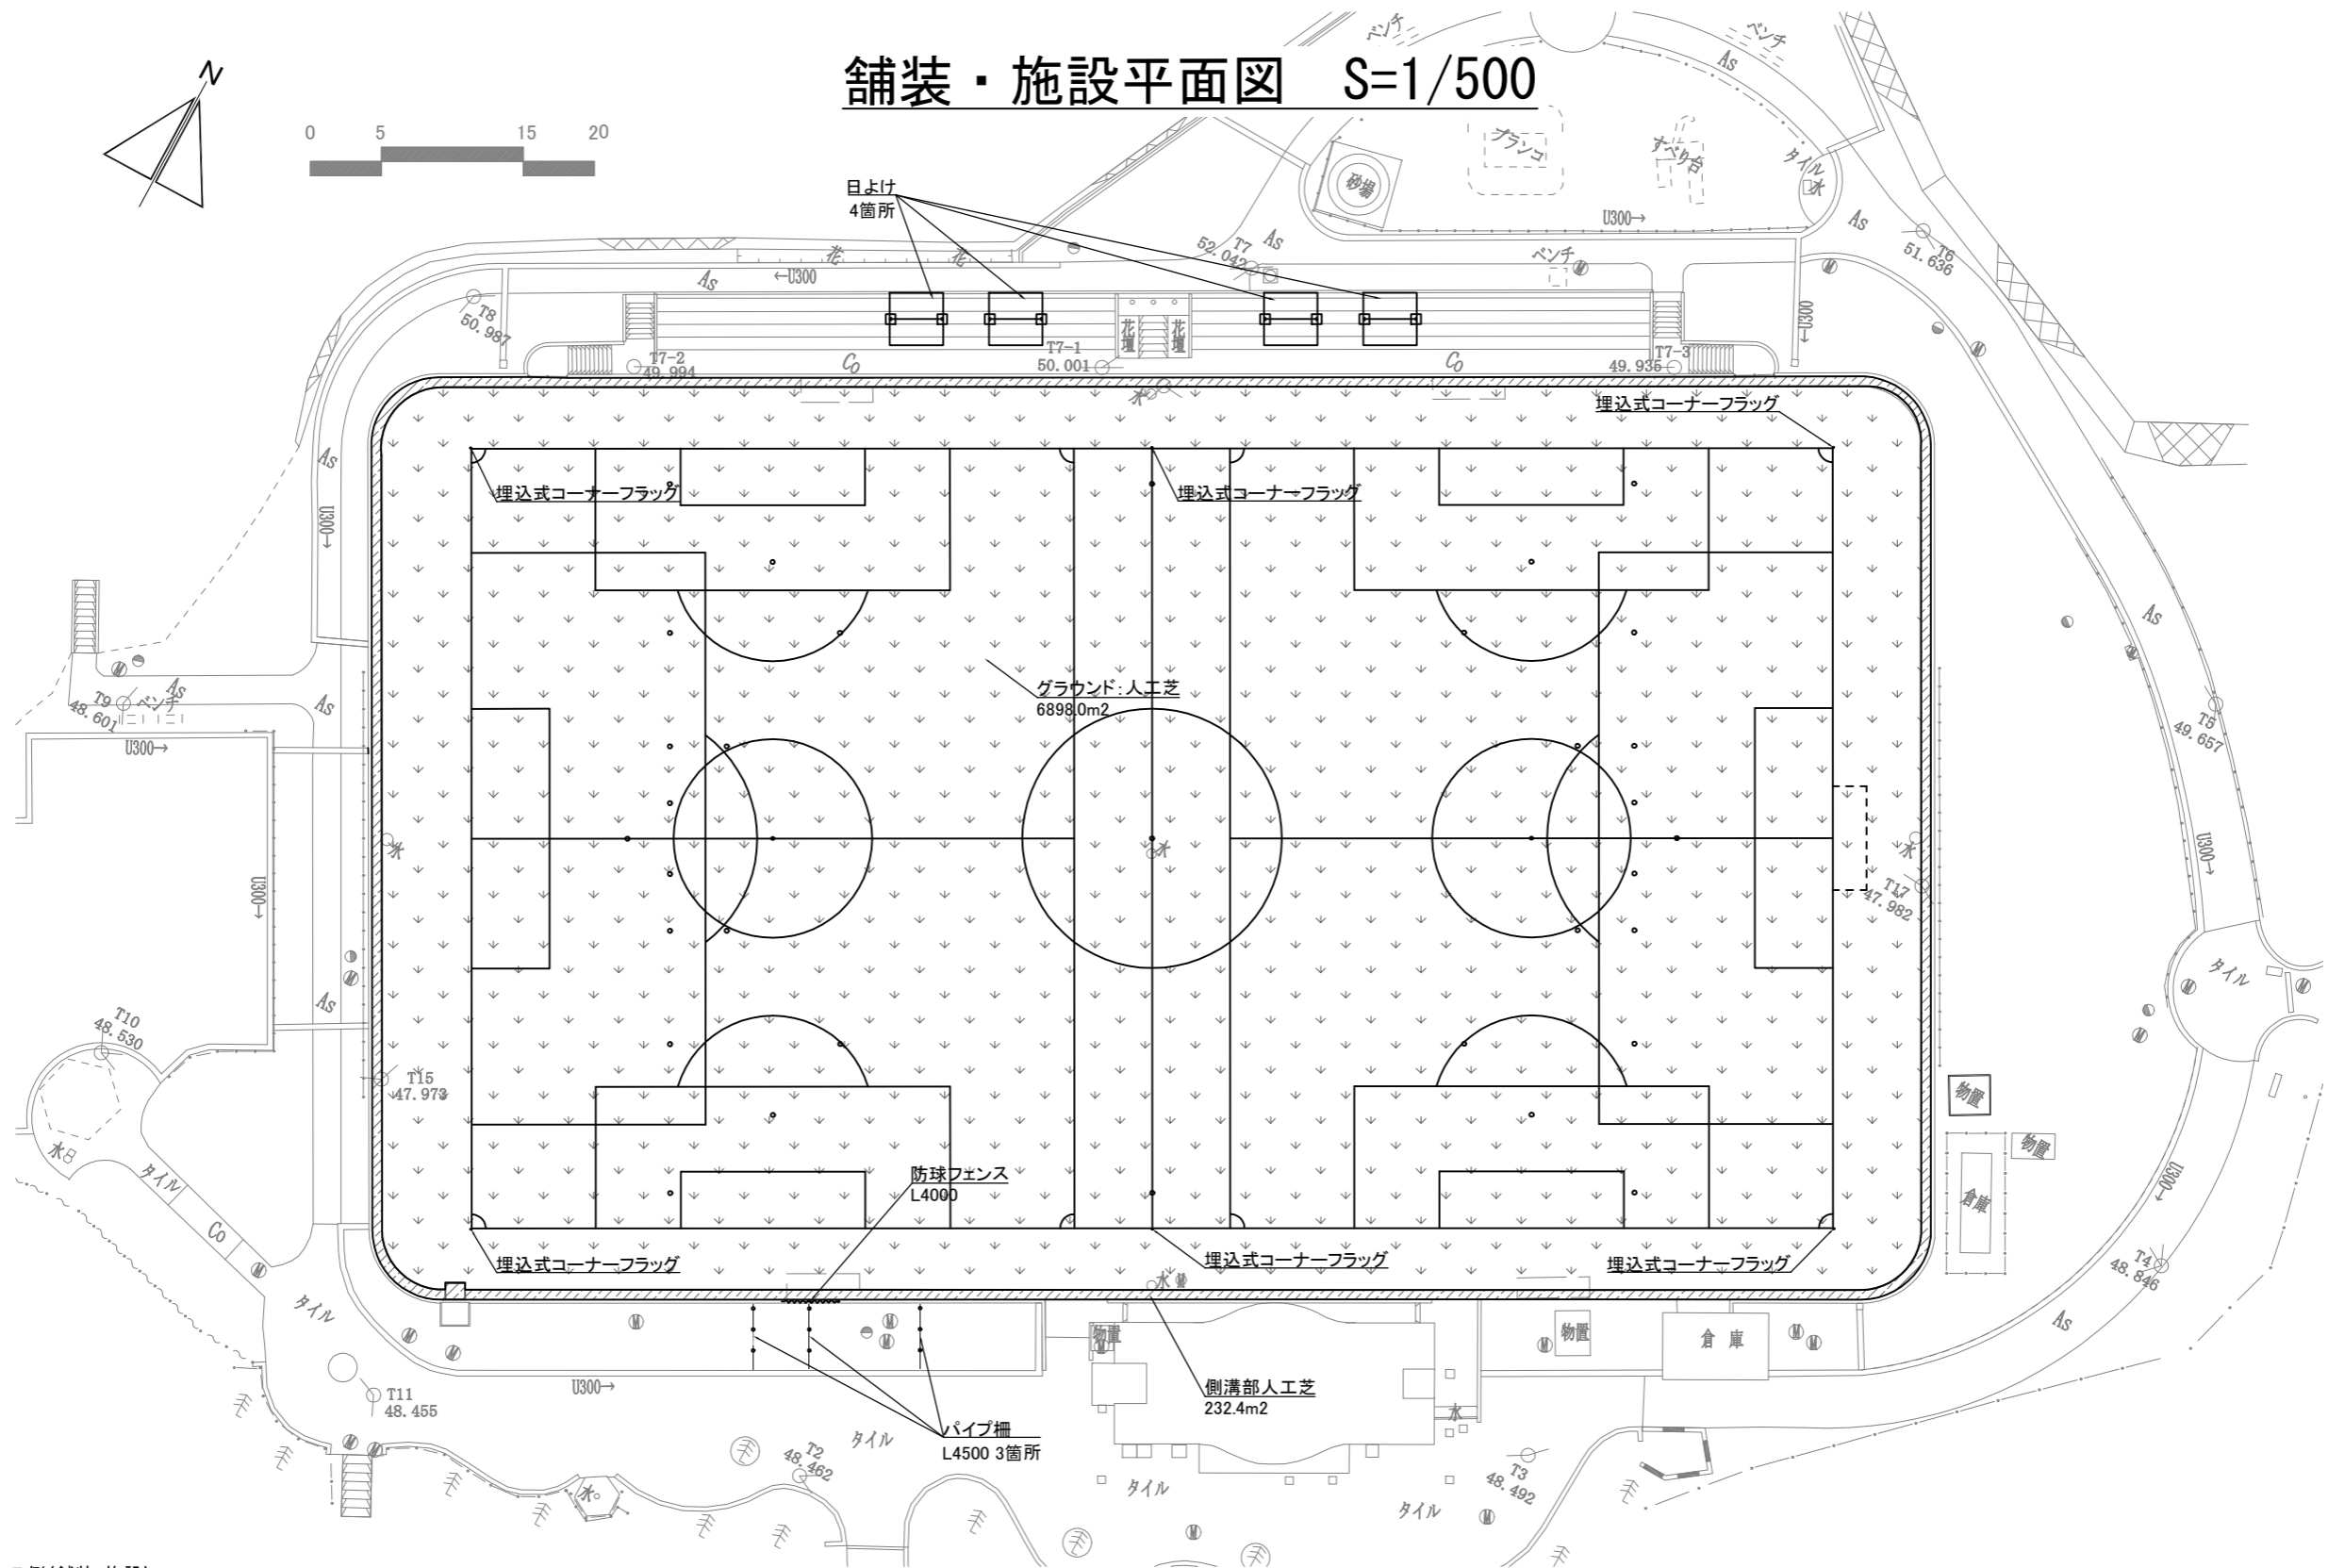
舗装・施設平面図　S=1/500

N

0　5　15　20

日よけ
4箇所

ベンチ
ベンチ
As
ブランコ
すべり台
砂場
タイル
水
U300→
As
T6
51.636
T7
52.042
As
ベンチ
花
花
←U300
As
T8
50.987
花壇
花壇
U300↓
T7-2
49.994
T7-1
50.001
Co
Co
T7-3
49.936
水
埋込式コーナーフラッグ
埋込式コーナーフラッグ
埋込式コーナーフラッグ
As
U300↑
As
T9
48.601
ベンチ
As
U300→
グラウンド:人工芝
6898.0m2
As
T5
49.657
U300→
水
水
T17
47.982
U300→
タイル
As
T10
48.530
T15
47.973
物置
物置
倉庫
U300→
水
タイル
Co
防球フェンス
L4000
埋込式コーナーフラッグ
埋込式コーナーフラッグ
埋込式コーナーフラッグ
T4
48.846
As
タイル
水
物置
物置
倉庫
U300→
T11
48.455
側溝部人工芝
232.4m2
パイプ柵
L4500 3箇所
水
タイル
T2
48.462
水
タイル
タイル
T3
48.492